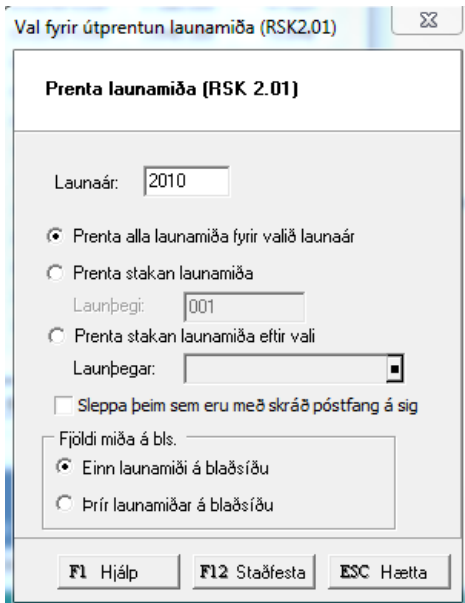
Val fyrir útprentun launamiða (RSK2.01)

Prenta launamiða (RSK 2.01)

Launaár: 2010

Prenta alla launamiða fyrir valið launaár

Prenta stakan launamiða

Launþegi: 001

Prenta stakan launamiða eftir vali

Launþegar:

Sleppa þeim sem eru með skráð póstfang á sig

Fjöldi miða á bls.

Einn launamiði á blaðsíðu

Þrír launamiðar á blaðsíðu

F1 Hjálp

F12 Staðfesta

ESC Hætta